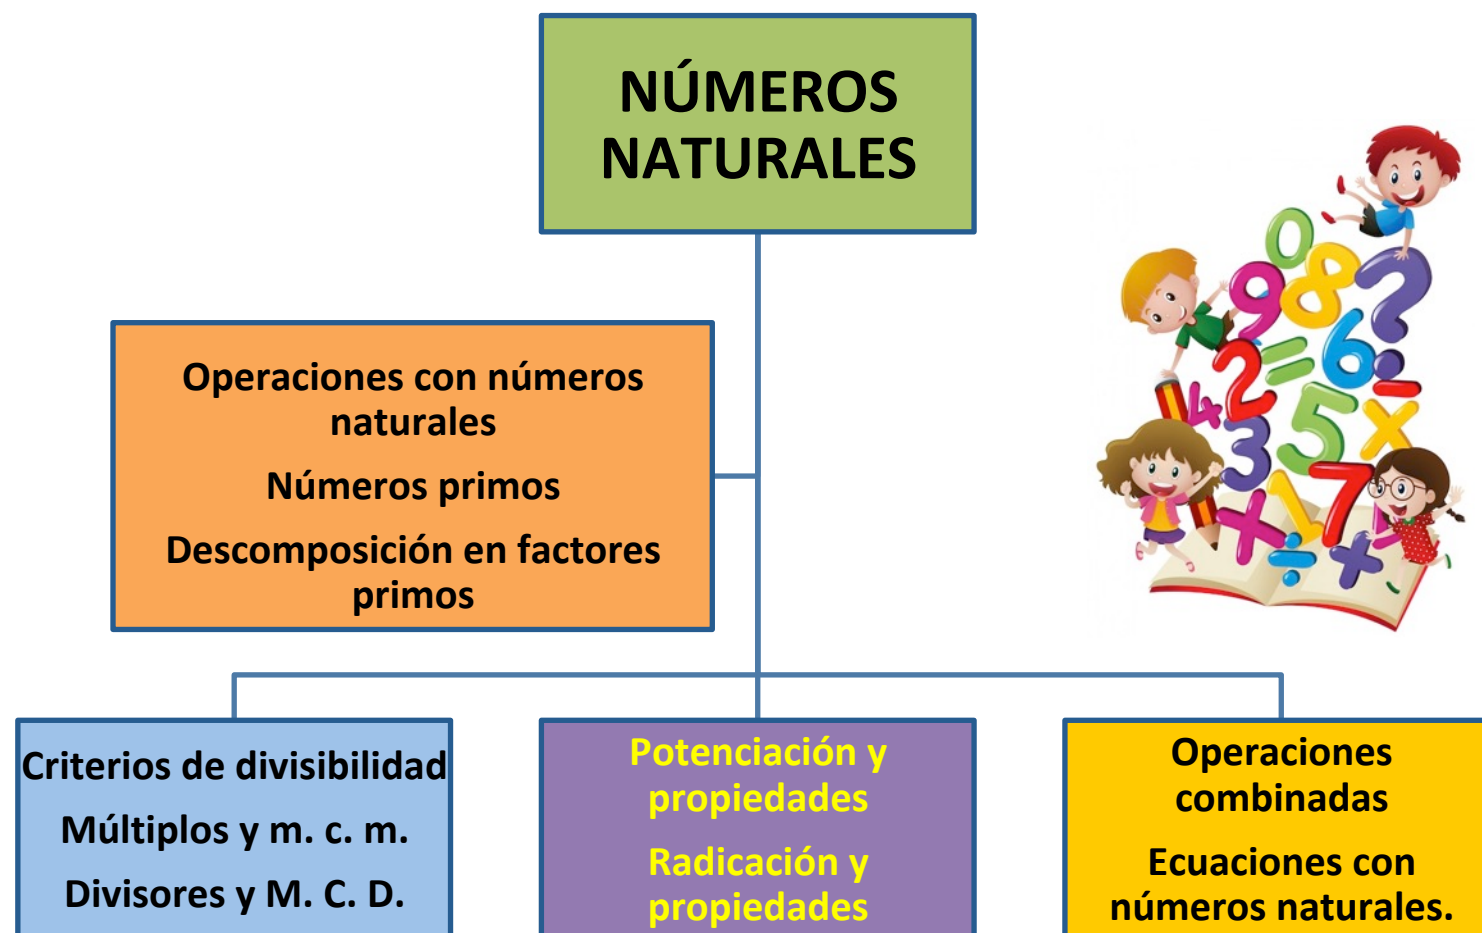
NÚMEROS NATURALES

Operaciones con números naturales

Números primos

Descomposición en factores primos

Criterios de divisibilidad

Múltiplos y m. c. m.

Divisores y M. C. D.

Potenciación y propiedades

Radicación y propiedades

Operaciones combinadas

Ecuaciones con números naturales.